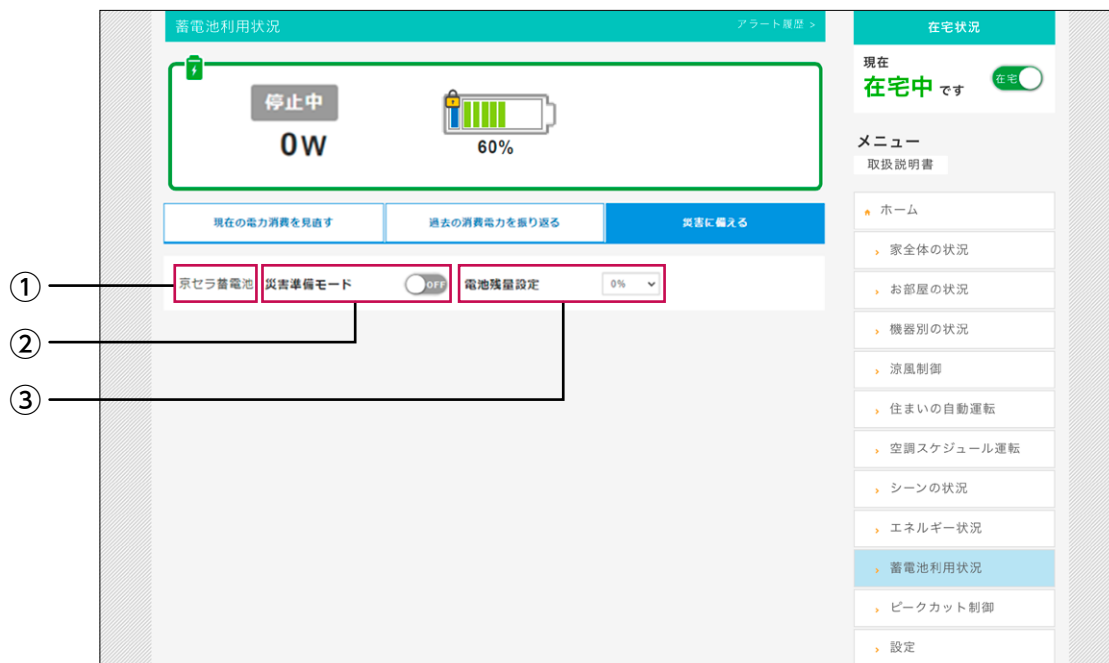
蓄電池利用状況

アラート履歴 >

停止中

0W

60%

現在の電力消費を見直す

過去の消費電力を振り返る

災害に備える

①

京セラ蓄電池

②

災害準備モード

OFF

③

電池残量設定

0%

在宅状況

現在

在宅中 です

在宅

メニュー

取扱説明書

ホーム

家全体の状況

お部屋の状況

機器別の状況

涼風制御

住まいの自動運転

空調スケジュール運転

シーンの状況

エネルギー状況

蓄電池利用状況

ピークカット制御

設定